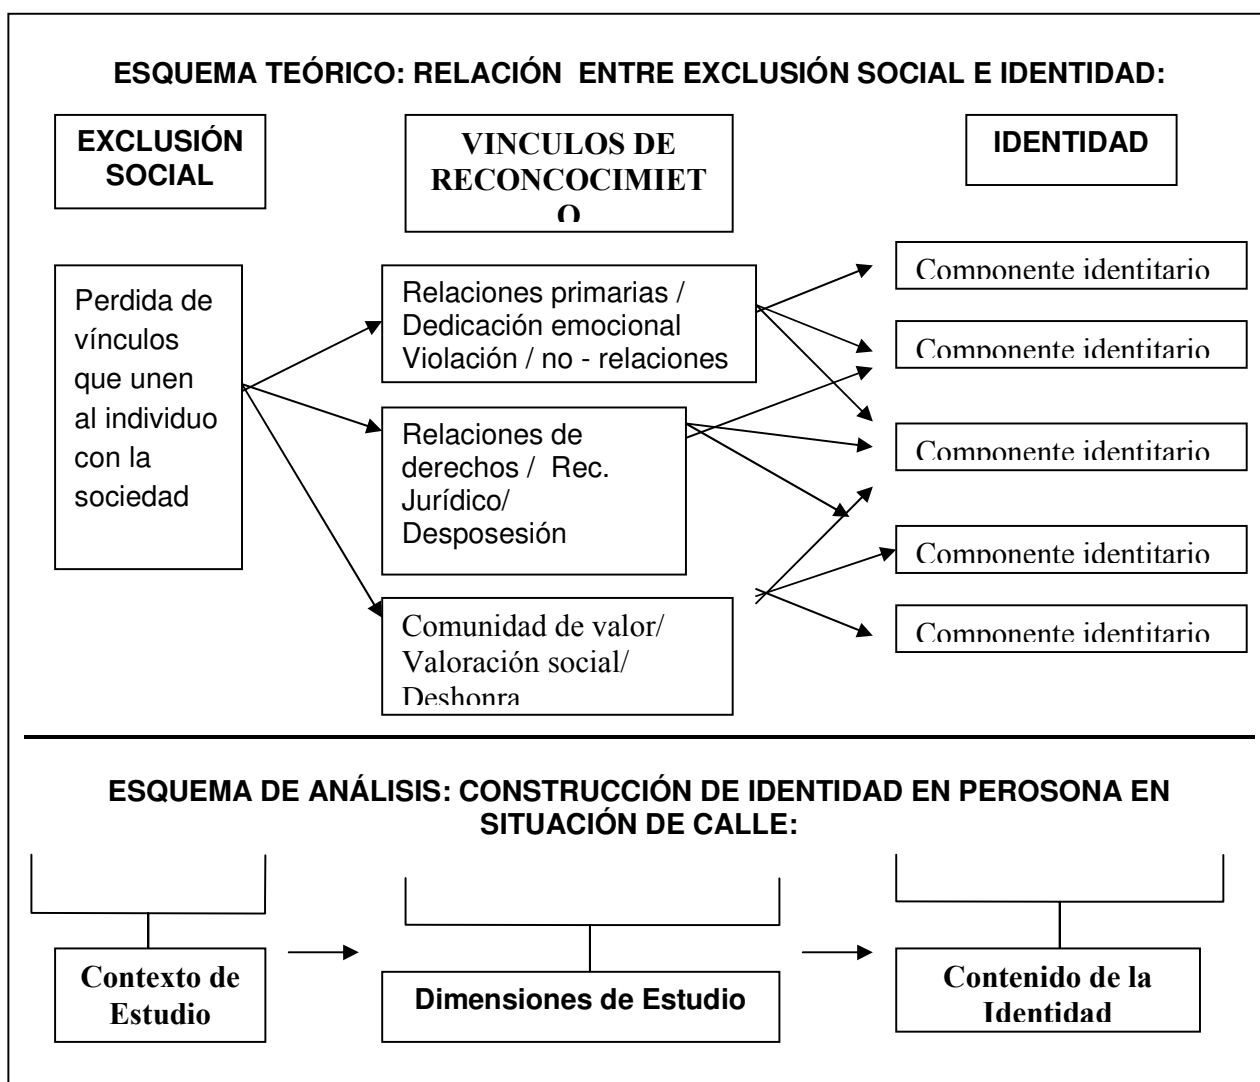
ESQUEMA TEÓRICO: RELACIÓN ENTRE EXCLUSIÓN SOCIAL E IDENTIDAD:

EXCLUSIÓN SOCIAL

VINCULOS DE RECONCOCIMIETO

IDENTIDAD

Perdida de vínculos que unen al individuo con la sociedad

Relaciones primarias / Dedicación emocional Violación / no - relaciones

Relaciones de derechos / Rec. Jurídico/ Desposesión

Comunidad de valor/ Valoración social/ Deshonra

Componente identitario

Componente identitario

Componente identitario

Componente identitario

Componente identitario

ESQUEMA DE ANÁLISIS: CONSTRUCCIÓN DE IDENTIDAD EN PEROSONA EN SITUACIÓN DE CALLE:

Contexto de Estudio

Dimensiones de Estudio

Contenido de la Identidad